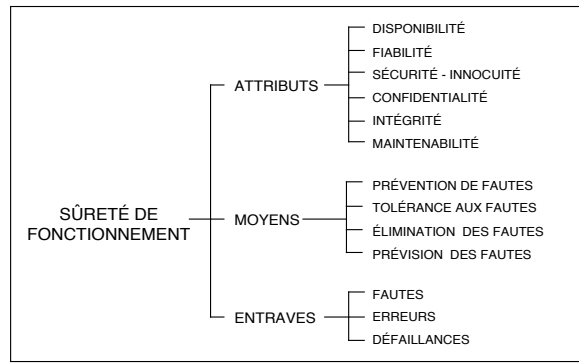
SÛRETÉ DE FONCTIONNEMENT

ATTRIBUTS
DISPONIBILITÉ
FIABILITÉ
SÉCURITÉ - INNOCUITÉ
CONFIDENTIALITÉ
INTÉGRITÉ
MAINTENABILITÉ

MOYENS
PRÉVENTION DE FAUTES
TOLÉRANCE AUX FAUTES
ÉLIMINATION DES FAUTES
PRÉVISION DES FAUTES

ENTRAVES
FAUTES
ERREURS
DÉFAILLANCES